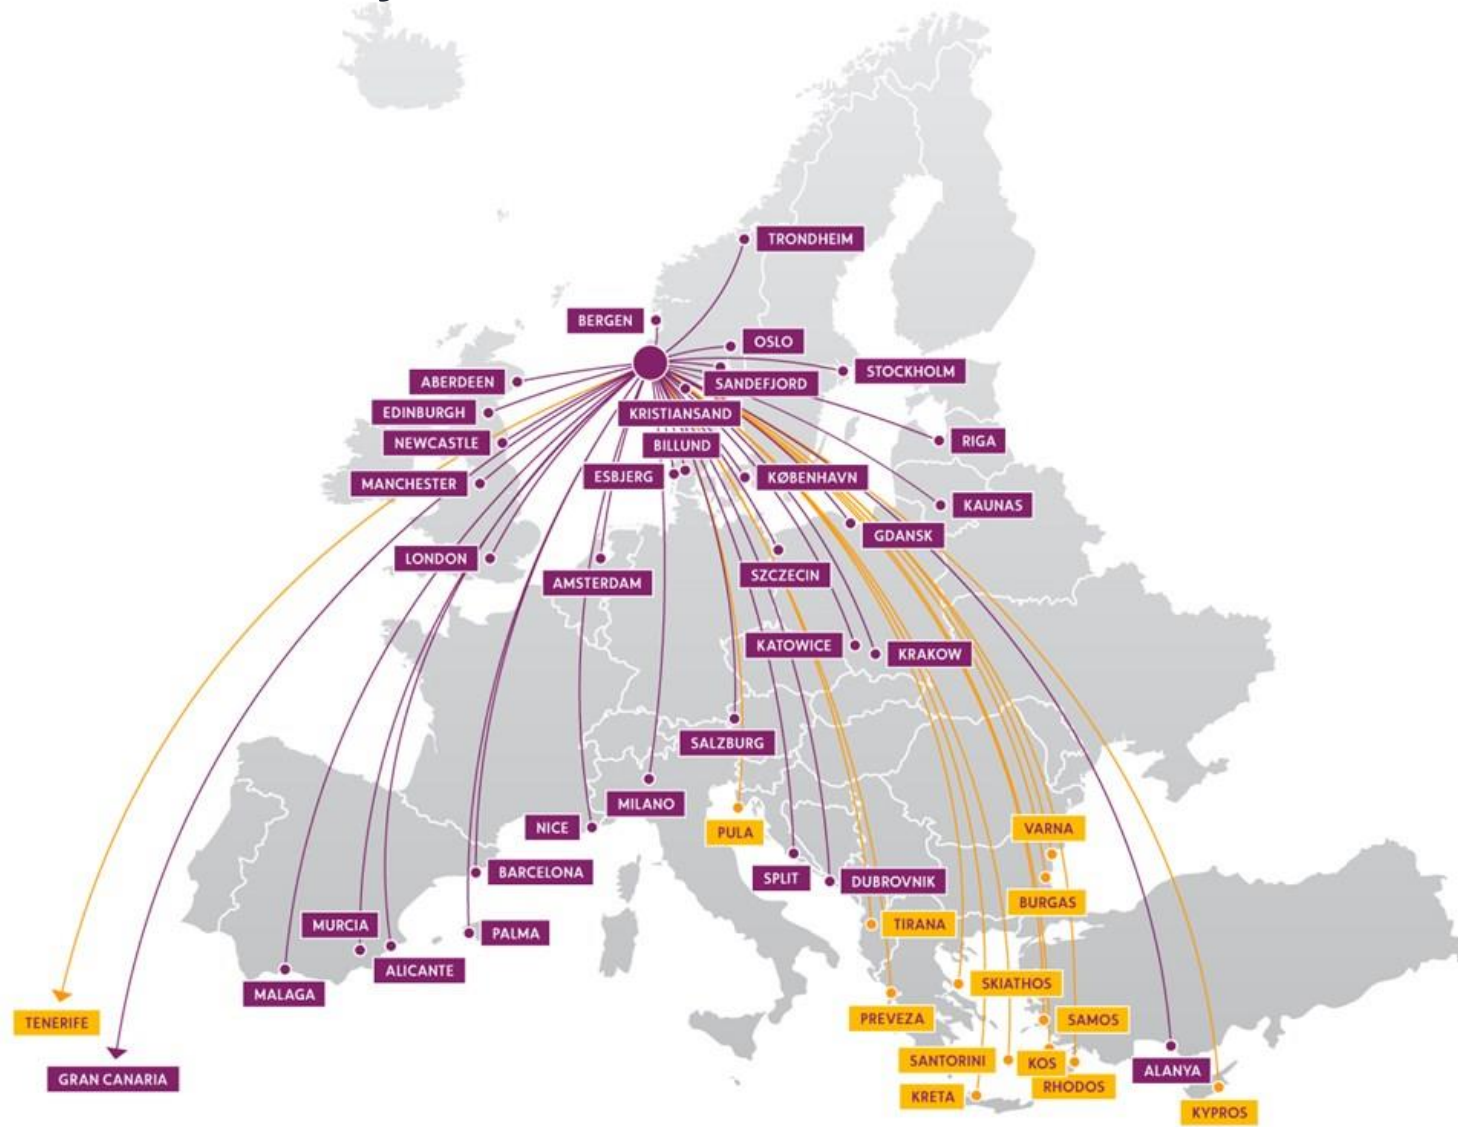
TRONDHEIM
BERGEN
OSLO
STOCKHOLM
ABERDEEN
SANDEFJORD
EDINBURGH
KRISTIANSAND
RIGA
NEWCASTLE
BILLUND
MANCHESTER
ESBJERG
KØBENHAVN
KAUNAS
GDANSK
LONDON
SZCZECIN
AMSTERDAM
KATOWICE
KRAKOW
SALZBURG
MILANO
NICE
PULA
VARNA
BARCELONA
SPLIT
DUBROVNIK
BURGAS
MURCIA
TIRANA
PALMA
ALICANTE
SKIATHOS
MALAGA
TENERIFE
PREVEZA
SAMOS
SANTORINI
KOS
RHODOS
ALANYA
GRAN CANARIA
KRETA
KYPROS